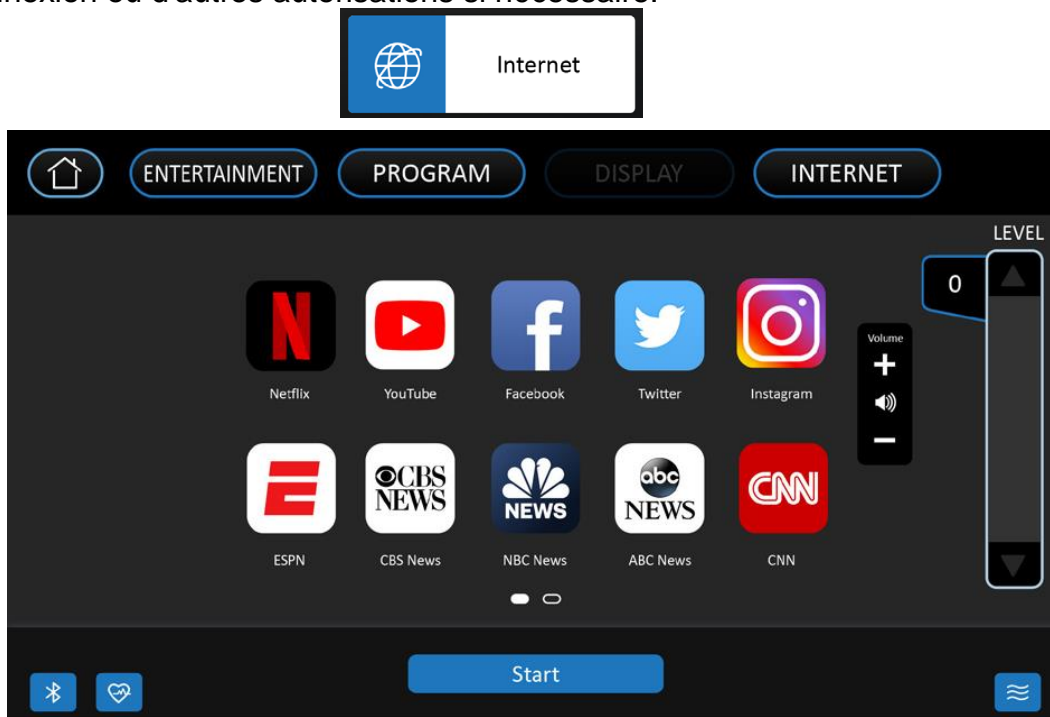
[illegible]nnexion ou d'autres autorisations si nécessaire.

Internet

ENTERTAINMENT PROGRAM DISPLAY INTERNET

LEVEL

0

Netflix YouTube Facebook Twitter Instagram

Volume
+
−

ESPN CBS NEWS NEWS abc NEWS CNN

ESPN CBS News NBC News ABC News CNN

Start